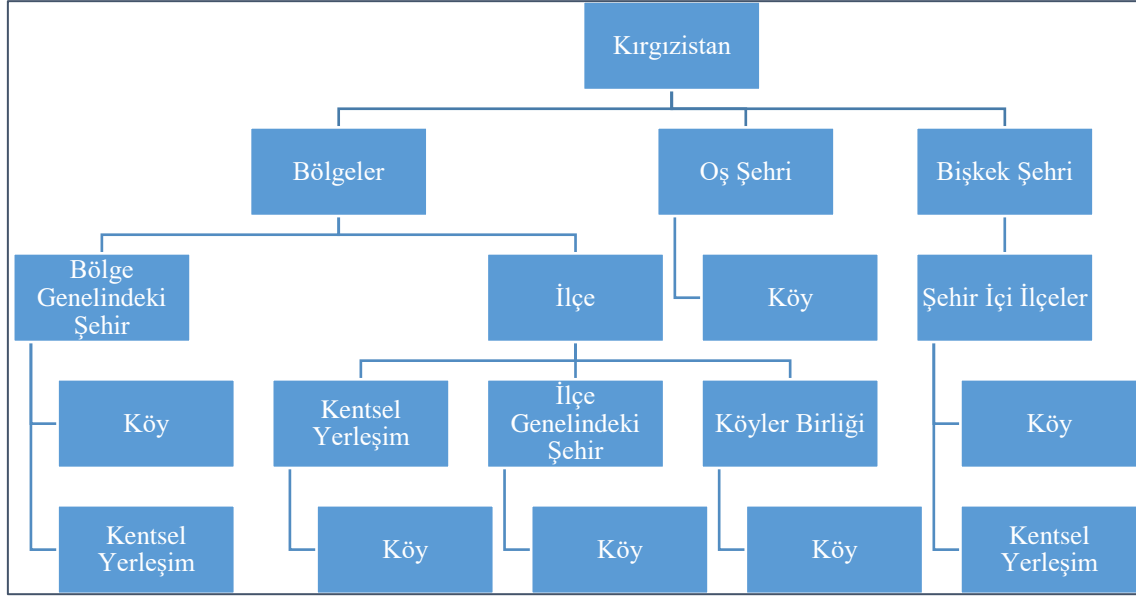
Kırgızistan

Bölgeler

Oş Şehri

Bişkek Şehri

Bölge Genelindeki Şehir

İlçe

Köy

Şehir İçi İlçeler

Köy

Kentsel Yerleşim

İlçe Genelindeki Şehir

Köyler Birliği

Köy

Kentsel Yerleşim

Köy

Köy

Köy

Kentsel Yerleşim